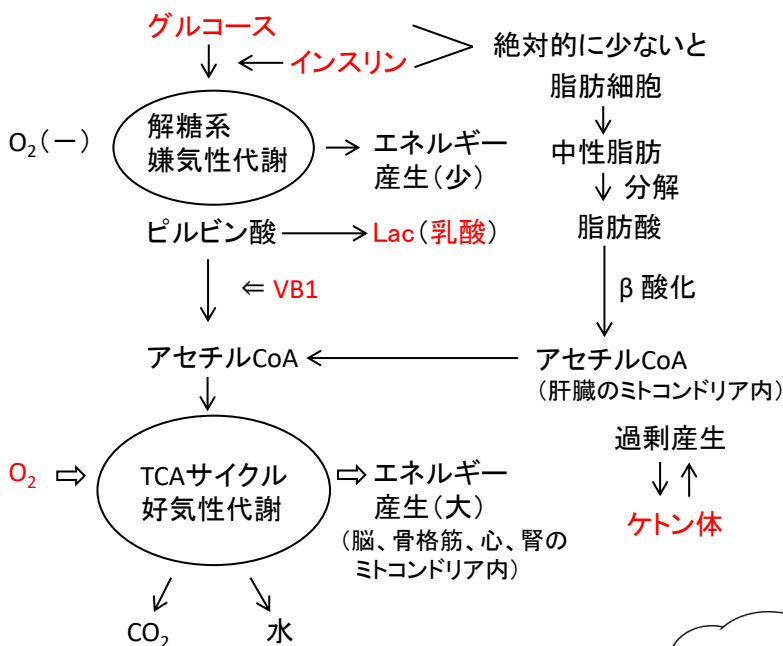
グルコース

インスリン

絶対的に少ないと

脂肪細胞

$O_2$（−）

解糖系
嫌気性代謝

エネルギー
産生（少）

中性脂肪

分解

ピルビン酸

Lac（乳酸）

脂肪酸

⇐ VB1

β 酸化

アセチルCoA

アセチルCoA
（肝臓のミトコンドリア内）

過剰産生

$O_2$

TCAサイクル
好気性代謝

エネルギー
産生（大）
（脳、骨格筋、心、腎のミトコンドリア内）

ケトン体

$CO_2$

水